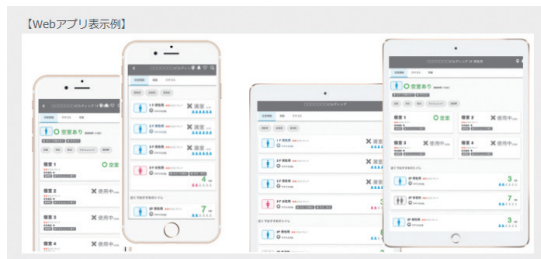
【Webアプリ表示例】

○空室あり

個室 1 ○空室

個室 2 ✕ 使用中

個室 3 ✕ 使用中

個室 4 ✕ 使用中

✕ 満室

✕ 満室

✕ 満室

4

7

○空室あり

個室 1 ○空室

個室 2 ✕ 使用中

個室 3 ✕ 使用中

個室 4 ✕ 使用中

3

7

3

3